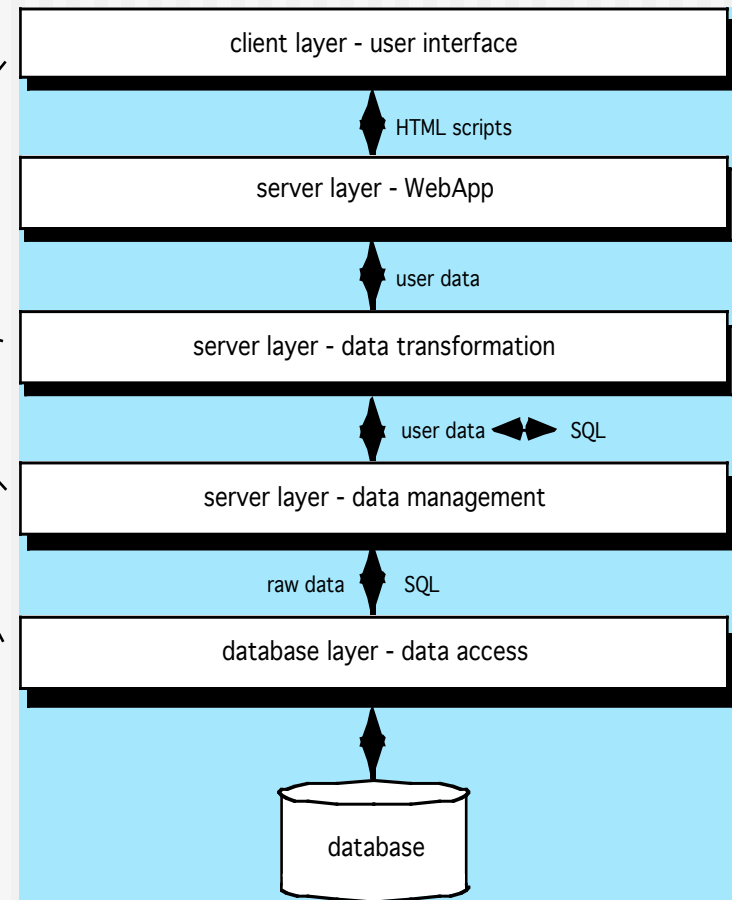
client layer - user interface

HTML scripts

server layer - WebApp

user data

server layer - data transformation

user data SQL

server layer - data management

raw data SQL

database layer - data access

database